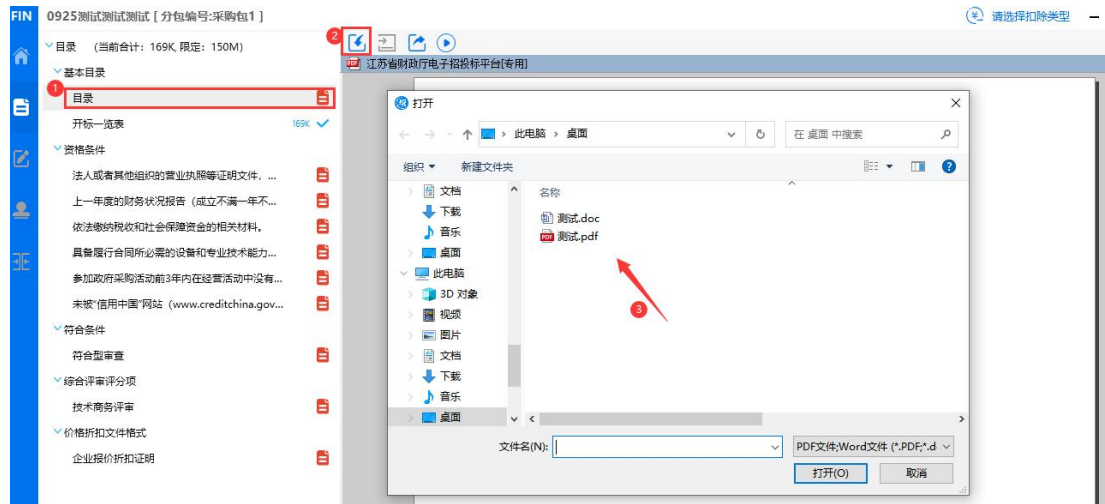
FIN 0925测试测试测试 [ 分包编号:采购包1 ]

请选择扣除类型

目录 (当前合计：169K, 限定：150M)

基本目录

1

目录

开标一览表 169K

资格条件

法人或者其他组织的营业执照等证明文件，...

上一年度的财务状况报告（成立不满一年不...

依法缴纳税收和社会保障资金的相关材料。

具备履行合同所必需的设备和专业技术能力...

参加政府采购活动前3年内在经营活动中没有...

未被"信用中国"网站（www.creditchina.gov...

符合条件

符合型审查

综合评审评分项

技术商务评审

价格折扣文件格式

企业报价折扣证明

2

江苏省财政厅电子招投标平台[专用]

打开

此电脑 › 桌面

在 桌面 中搜索

组织 ▾ 新建文件夹

文档
下载
音乐
桌面
此电脑
3D 对象
视频
图片
文档
下载
音乐
桌面

名称

测试.doc
测试.pdf

3

文件名(N):

PDF文件;Word文件 (*.PDF;*.d

打开(O)

取消